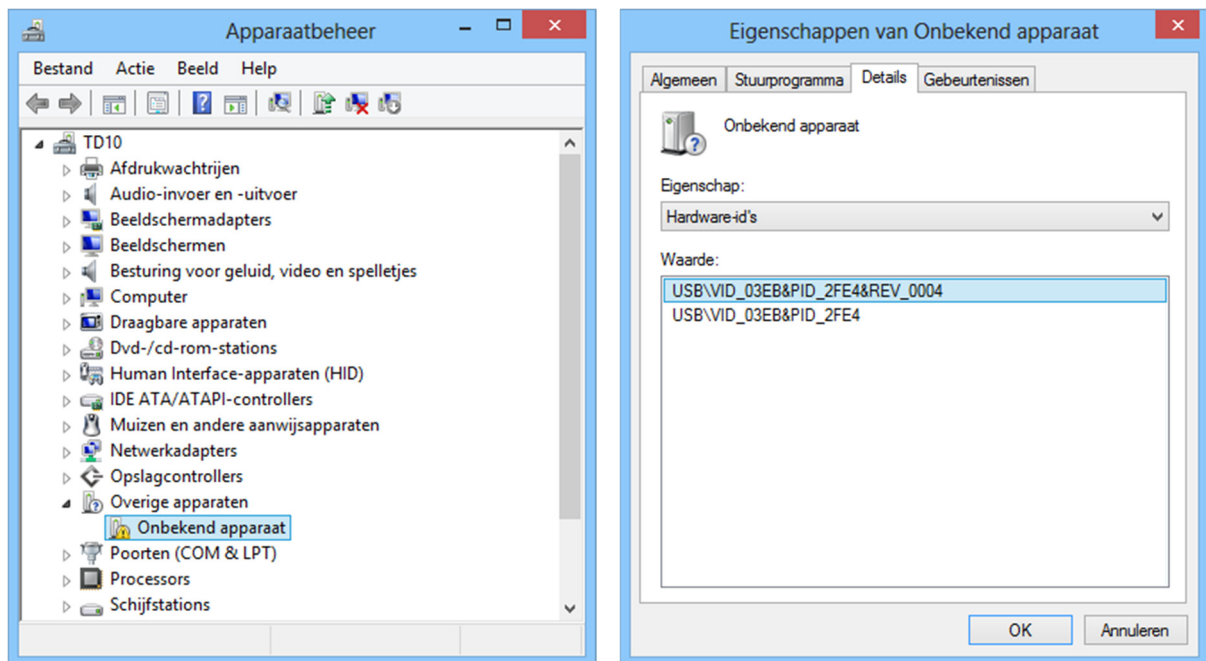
Apparaatbeheer

Bestand Actie Beeld Help

TD10
Afdrukwachtrijen
Audio-invoer en -uitvoer
Beeldschermadapters
Beeldschermen
Besturing voor geluid, video en spelletjes
Computer
Draagbare apparaten
Dvd-/cd-rom-stations
Human Interface-apparaten (HID)
IDE ATA/ATAPI-controllers
Muizen en andere aanwijsapparaten
Netwerkadapters
Opslagcontrollers
Overige apparaten
Onbekend apparaat
Poorten (COM & LPT)
Processors
Schijfstations

Eigenschappen van Onbekend apparaat

Algemeen Stuurprogramma Details Gebeurtenissen

Onbekend apparaat

Eigenschap:
Hardware-id's

Waarde:
USB\VID_03EB&PID_2FE4&REV_0004
USB\VID_03EB&PID_2FE4

OK Annuleren